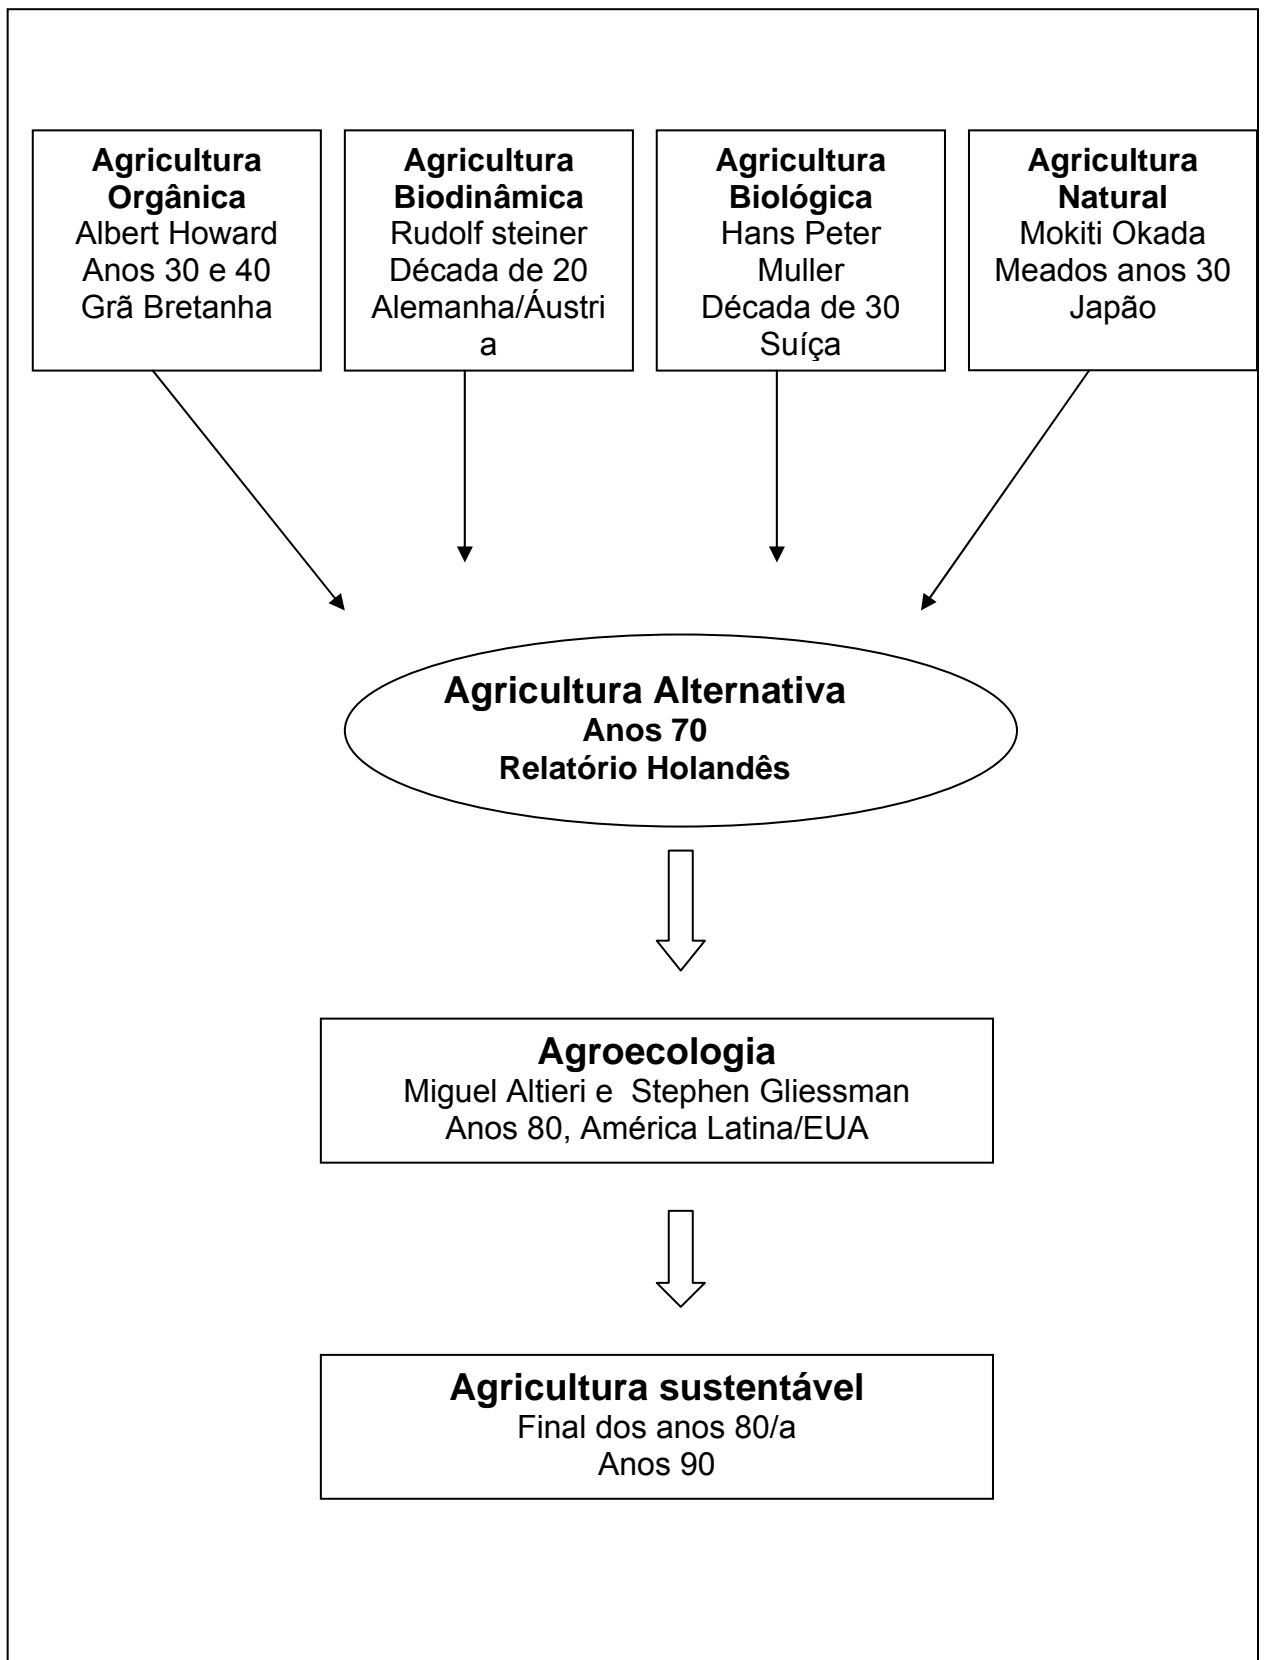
**Agricultura Orgânica**
Albert Howard
Anos 30 e 40
Grã Bretanha

**Agricultura Biodinâmica**
Rudolf steiner
Década de 20
Alemanha/Áustri a

**Agricultura Biológica**
Hans Peter Muller
Década de 30
Suíça

**Agricultura Natural**
Mokiti Okada
Meados anos 30
Japão

**Agricultura Alternativa**
**Anos 70**
**Relatório Holandês**

**Agroecologia**
Miguel Altieri e Stephen Gliessman
Anos 80, América Latina/EUA

**Agricultura sustentável**
Final dos anos 80/a
Anos 90